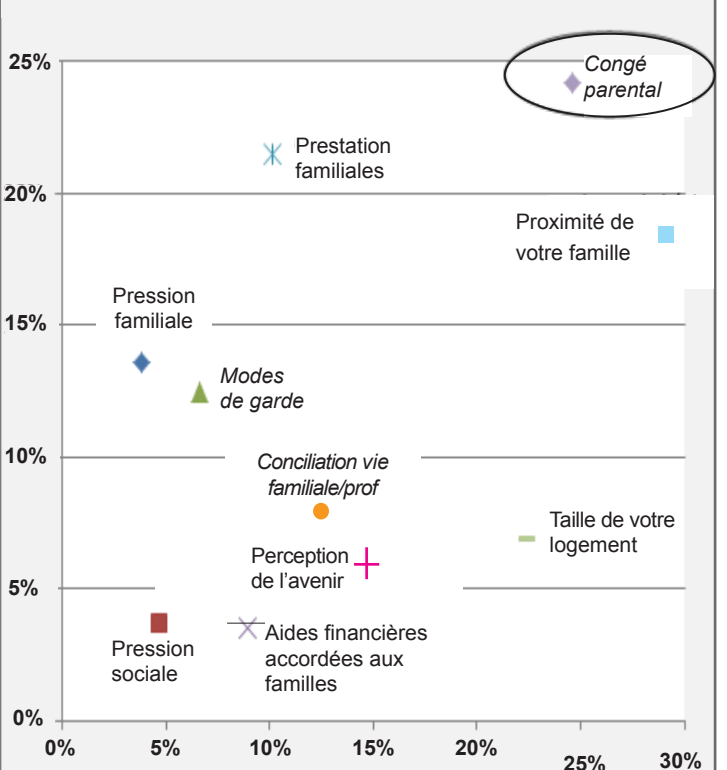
25%
20%
15%
10%
5%
0%

Congé parental

Prestation familiales

Proximité de votre famille

Pression familiale

Modes de garde

Conciliation vie familiale/prof

Taille de votre logement

Perception de l'avenir

Pression sociale

Aides financières accordées aux familles

0%
5%
10%
15%
20%
25%
30%